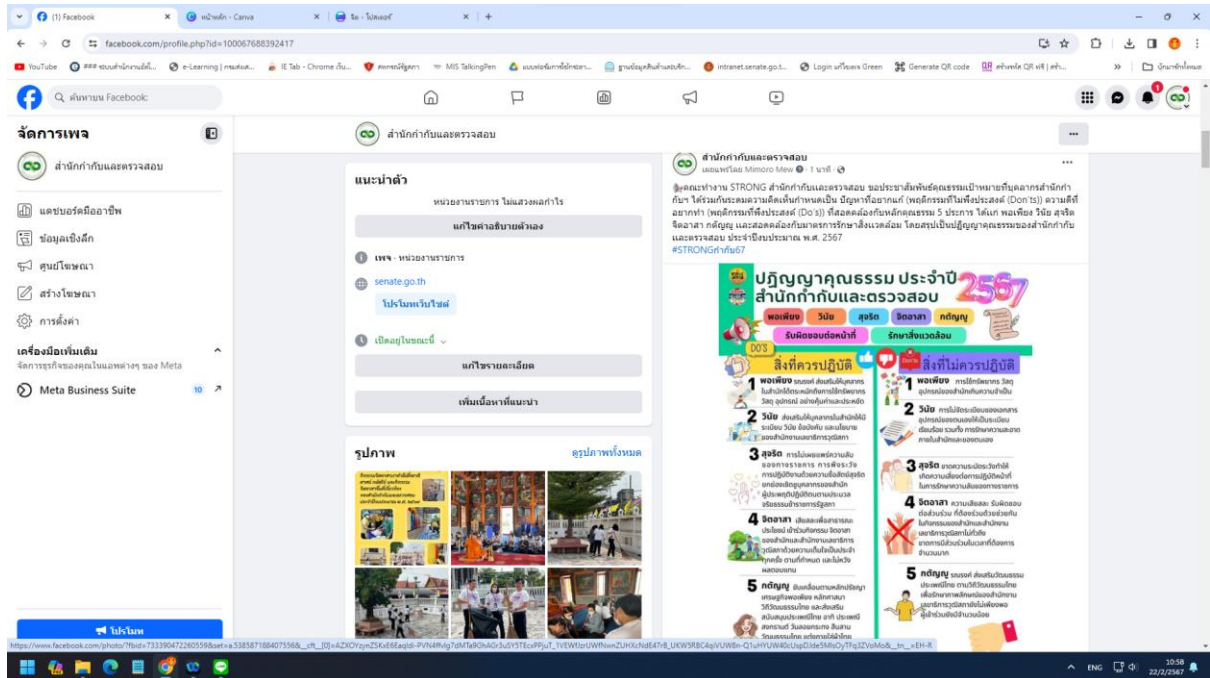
(1) Facebook
หน้าหลัก - Canva
ไอ - ไปสเตอร์
facebook.com/profile.php?id=100067688392417
YouTube
e-Learning | กรมส่งเส...
IE Tab - Chrome เว็บ...
MIS TalkingPen
intranet.senate.go.t...
Login เครือข่าย Green
Generate QR code
บุ๊กมาร์กทั้งหมด
ค้นหาบน Facebook

จัดการเพจ
สำนักกำกับและตรวจสอบ
แดชบอร์ดมืออาชีพ
ข้อมูลเชิงลึก
ศูนย์โฆษณา
สร้างโฆษณา
การตั้งค่า
เครื่องมือเพิ่มเติม
จัดการธุรกิจของคุณในแอพต่างๆ ของ Meta
Meta Business Suite 10
โปรโมท

สำนักกำกับและตรวจสอบ

แนะนำตัว
หน่วยงานราชการ ไม่แสวงผลกำไร
แก้ไขคำอธิบายตัวเอง
เพจ · หน่วยงานราชการ
senate.go.th
โปรโมทเว็บไซต์
เปิดอยู่ในขณะนี้
แก้ไขรายละเอียด
เพิ่มเนื้อหาที่แนะนำ

รูปภาพ
ดูรูปภาพทั้งหมด

สำนักกำกับและตรวจสอบ
เผยแพร่โดย Mimoro Mew · 1 นาที
คณะทำงาน STRONG สำนักกำกับและตรวจสอบ ขอประชาสัมพันธ์คุณธรรมเป้าหมายที่บุคลากรสำนักกำกับฯ ได้ร่วมกันระดมความคิดเห็นกำหนดเป็น ปัญหาที่อยากแก้ (พฤติกรรมที่ไม่พึงประสงค์ (Don'ts)) ความดีที่อยากทำ (พฤติกรรมที่พึงประสงค์ (Do's)) ที่สอดคล้องกับหลักคุณธรรม 5 ประการ ได้แก่ พอเพียง วินัย สุจริต จิตอาสา กตัญญู และสอดคล้องกับมาตรการรักษาสิ่งแวดล้อม โดยสรุปเป็นปฏิญญาคุณธรรมของสำนักกำกับและตรวจสอบ ประจำปีงบประมาณ พ.ศ. 2567
#STRONGกำกับ67

ปฏิญญาคุณธรรม ประจำปี 2567
สำนักกำกับและตรวจสอบ
พอเพียง วินัย สุจริต จิตอาสา กตัญญู
รับผิดชอบต่อหน้าที่ รักษาสิ่งแวดล้อม
DO'S สิ่งที่ควรปฏิบัติ
Don'ts สิ่งที่ไม่ควรปฏิบัติ
1 พอเพียง
2 วินัย
3 สุจริต
4 จิตอาสา
5 กตัญญู
1 พอเพียง
2 วินัย
3 สุจริต
4 จิตอาสา
5 กตัญญู

ENG 10:58 22/2/2567